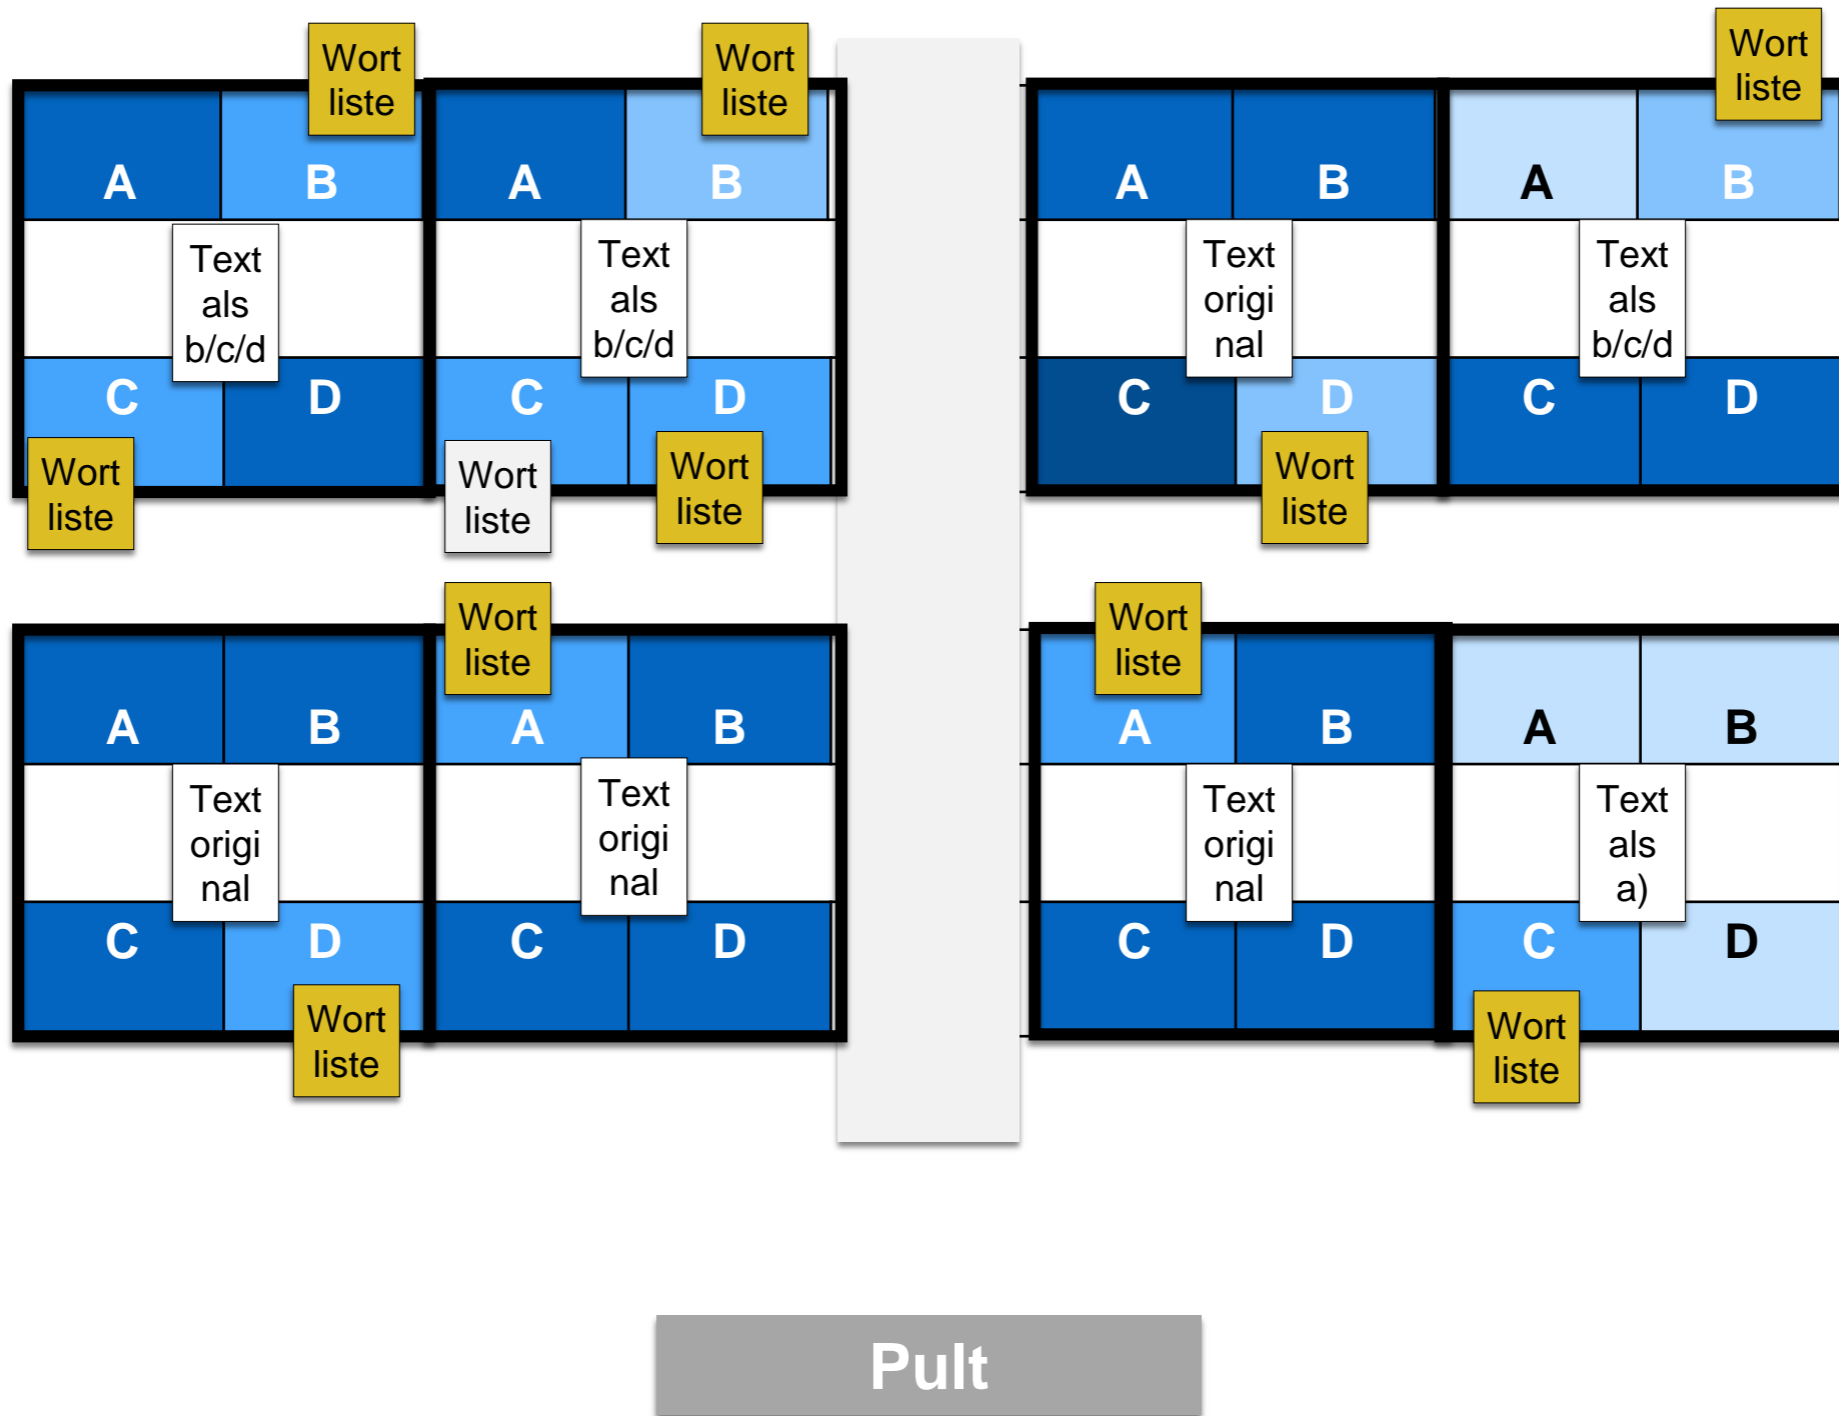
Wort liste

A B

Text als b/c/d

C D

Wort liste

Wort liste

A B

Text als b/c/d

C D

Wort liste

Wort liste

A B

Text original

C D

Wort liste

Wort liste

A B

Text als b/c/d

C D

Wort liste

A B

Text original

C D

Wort liste

Wort liste

A B

Text original

C D

Wort liste

A B

Text original

C D

A B

Text als a)

C D

Wort liste

Pult